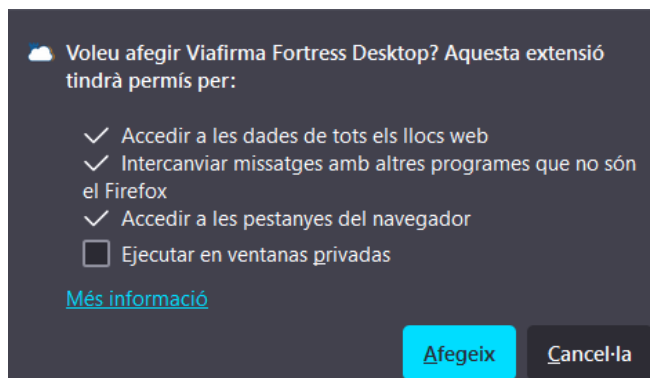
Voleu afegir Viafirma Fortress Desktop? Aquesta extensió tindrà permís per:

✓ Accedir a les dades de tots els llocs web
✓ Intercanviar missatges amb altres programes que no són el Firefox
✓ Accedir a les pestanyes del navegador
Ejecutar en ventanas privadas

Més informació

Afegeix
Cancel·la